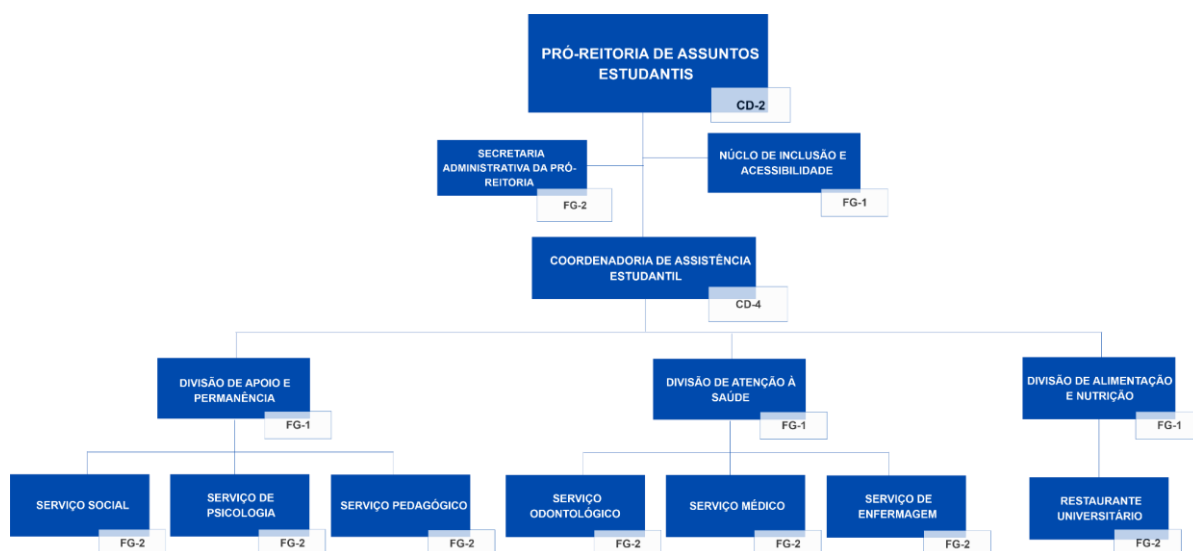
PRÓ-REITORIA DE ASSUNTOS ESTUDANTIS
CD-2

SECRETARIA ADMINISTRATIVA DA PRÓ-REITORIA
FG-2

NÚCLO DE INCLUSÃO E ACESSIBILIDADE
FG-1

COORDENADORIA DE ASSISTÊNCIA ESTUDANTIL
CD-4

DIVISÃO DE APOIO E PERMANÊNCIA
FG-1

DIVISÃO DE ATENÇÃO À SAÚDE
FG-1

DIVISÃO DE ALIMENTAÇÃO E NUTRIÇÃO
FG-1

SERVIÇO SOCIAL
FG-2

SERVIÇO DE PSICOLOGIA
FG-2

SERVIÇO PEDAGÓGICO
FG-2

SERVIÇO ODONTOLÓGICO
FG-2

SERVIÇO MÉDICO
FG-2

SERVIÇO DE ENFERMAGEM
FG-2

RESTAURANTE UNIVERSITÁRIO
FG-2